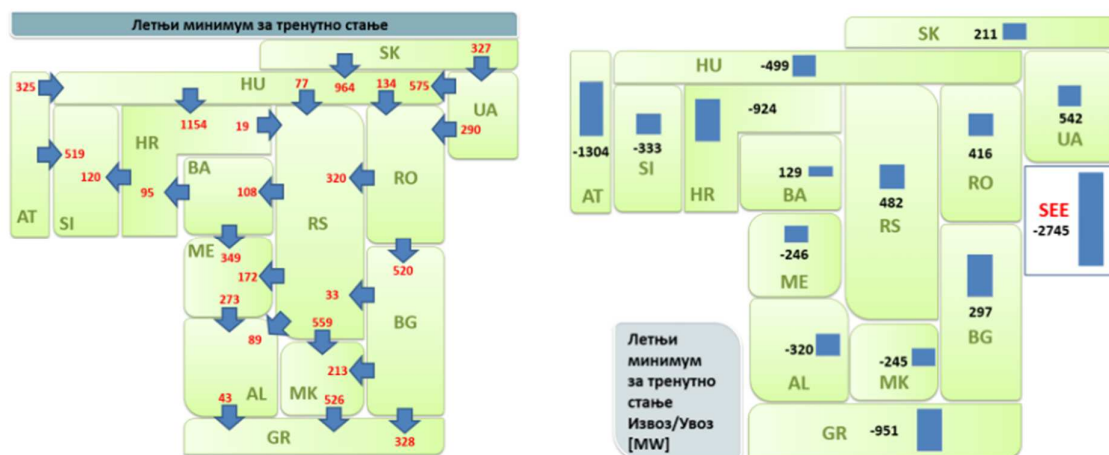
Летњи минимум за тренутно стање

SK 327
325 HU 77 964 134 575
UA 290
1154 19
AT 519 SI 120 HR 95 BA 108 RS 320 RO
ME 349 172 520
273 33 BG
89 559
AL MK 213
43 526
GR 328

SK 211
HU -499
UA 542
-1304 AT
-333 SI
-924 HR
129 BA
482 RS
416 RO
SEE -2745
-246 ME
297 BG
-320 AL
-245 MK
GR -951

Летњи минимум за тренутно стање Извоз/Увоз [MW]